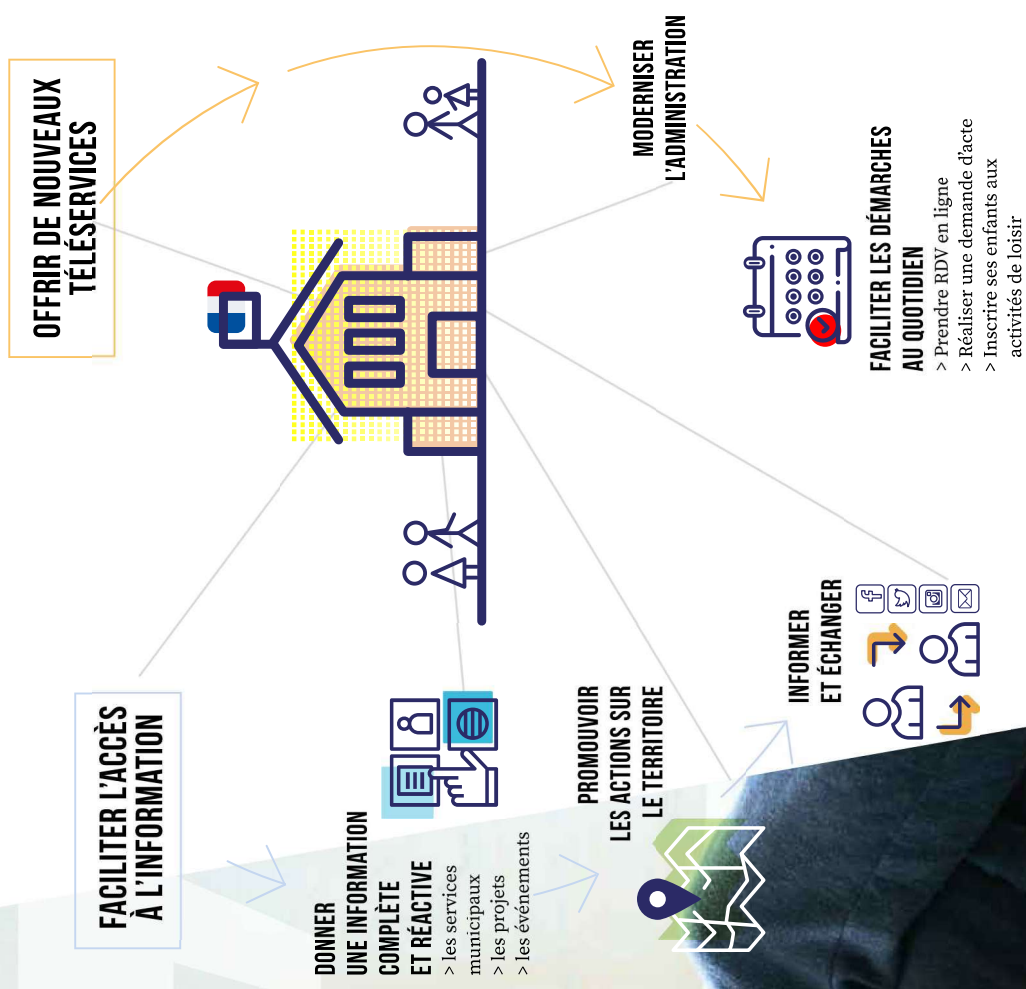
OFFRIR DE NOUVEAUX TÉLÉSERVICES

MODERNISER L'ADMINISTRATION

FACILITER LES DÉMARCHES AU QUOTIDIEN
> Prendre RDV en ligne
> Réaliser une demande d'acte
> Inscrire ses enfants aux activités de loisir

FACILITER L'ACCÈS À L'INFORMATION

DONNER UNE INFORMATION COMPLÈTE ET RÉACTIVE
> les services municipaux
> les projets
> les événements

PROMOUVOIR LES ACTIONS SUR LE TERRITOIRE

INFORMER ET ÉCHANGER